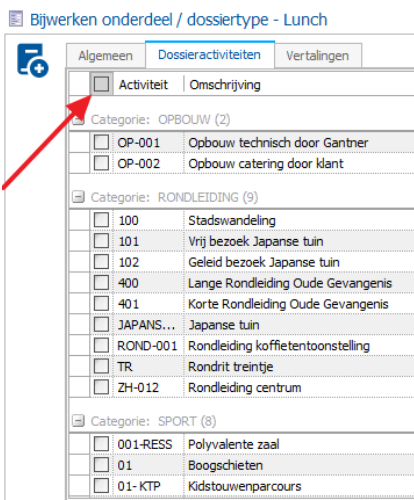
Bijwerken onderdeel / dossiertype - Lunch

Algemeen | Dossieractiviteiten | Vertalingen

| | Activiteit | Omschrijving |
|---|---|---|
| Categorie: OPBOUW (2) | | |
| | OP-001 | Opbouw technisch door Gantner |
| | OP-002 | Opbouw catering door klant |
| Categorie: RONDLEIDING (9) | | |
| | 100 | Stadswandeling |
| | 101 | Vrij bezoek Japanse tuin |
| | 102 | Geleid bezoek Japanse tuin |
| | 400 | Lange Rondleiding Oude Gevangenis |
| | 401 | Korte Rondleiding Oude Gevangenis |
| | JAPANS... | Japanse tuin |
| | ROND-001 | Rondleiding koffietentoonstelling |
| | TR | Rondrit treintje |
| | ZH-012 | Rondleiding centrum |
| Categorie: SPORT (8) | | |
| | 001-RESS | Polyvalente zaal |
| | 01 | Boogschieten |
| | 01- KTP | Kidstouwenparcours |